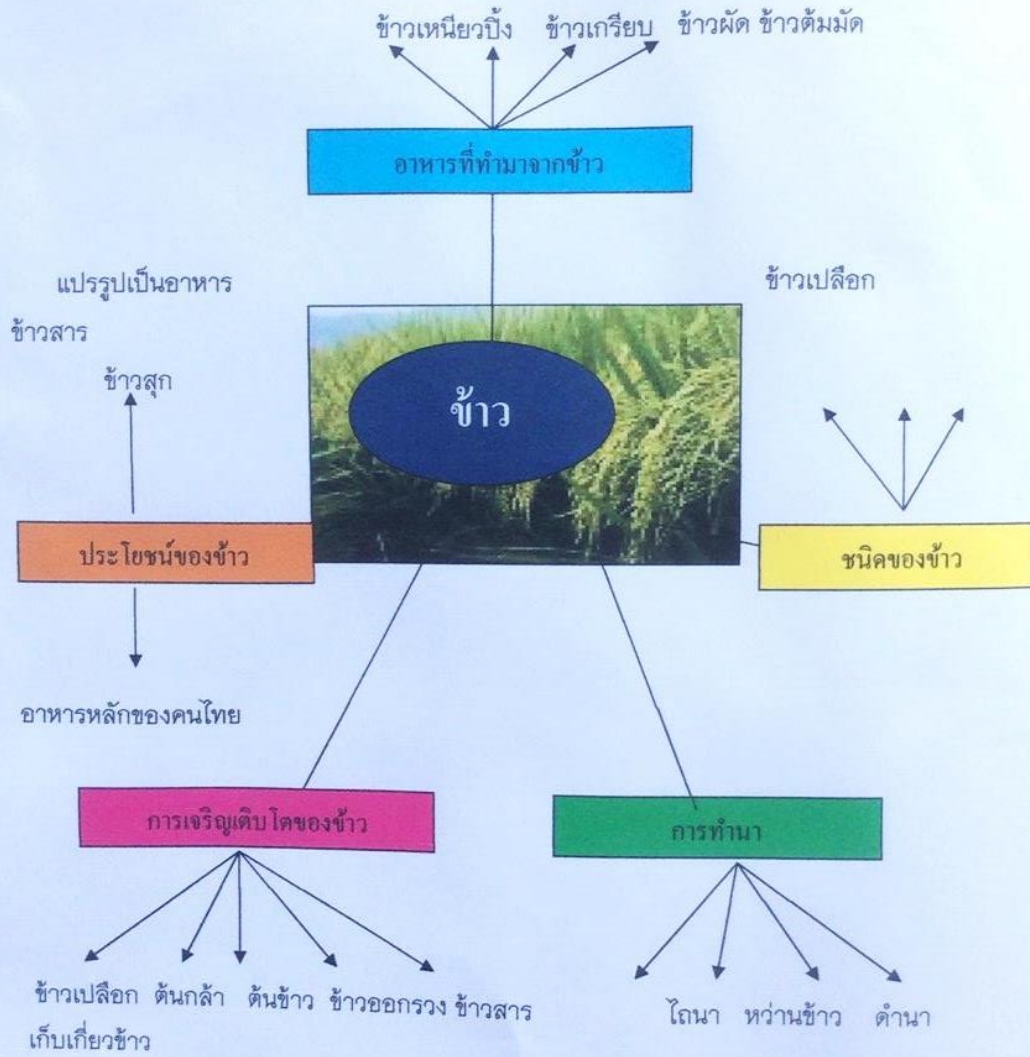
ข้าวเหนียวปิ้ง ข้าวเกรียบ ข้าวผัด ข้าวต้มมัด

อาหารที่ทำมาจากข้าว

แปรรูปเป็นอาหาร

ข้าวเปลือก

ข้าวสาร

ข้าวสุก

ข้าว

ประโยชน์ของข้าว

ชนิดของข้าว

อาหารหลักของคนไทย

การเจริญเติบโตของข้าว

การทำนา

ข้าวเปลือก ต้นกล้า ต้นข้าว ข้าวออกรวง ข้าวสาร

เก็บเกี่ยวข้าว

ไถนา หว่านข้าว ดำนา